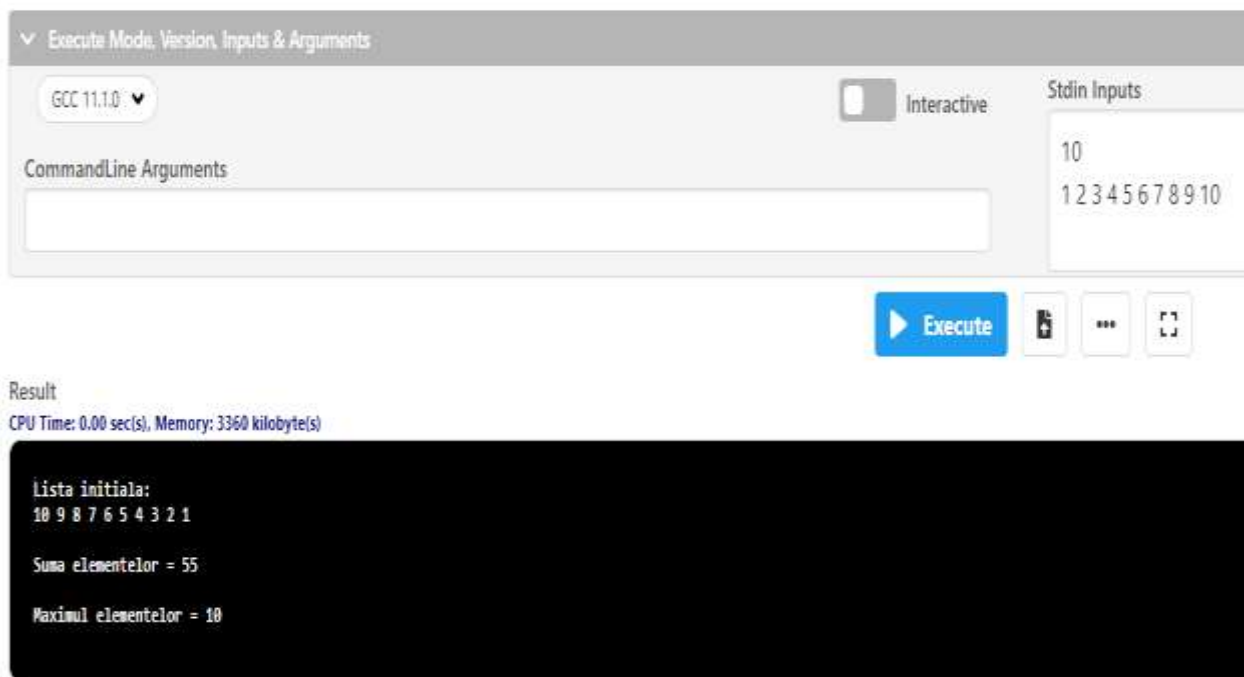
Execute Mode, Version, Inputs & Arguments

GCC 11.1.0

Interactive

Stdin Inputs

10
1 2 3 4 5 6 7 8 9 10

CommandLine Arguments

Execute

•••

Result

CPU Time: 0.00 sec(s), Memory: 3360 kilobyte(s)

Lista initiala:
10 9 8 7 6 5 4 3 2 1

Suma elementelor = 55

Maximul elementelor = 10